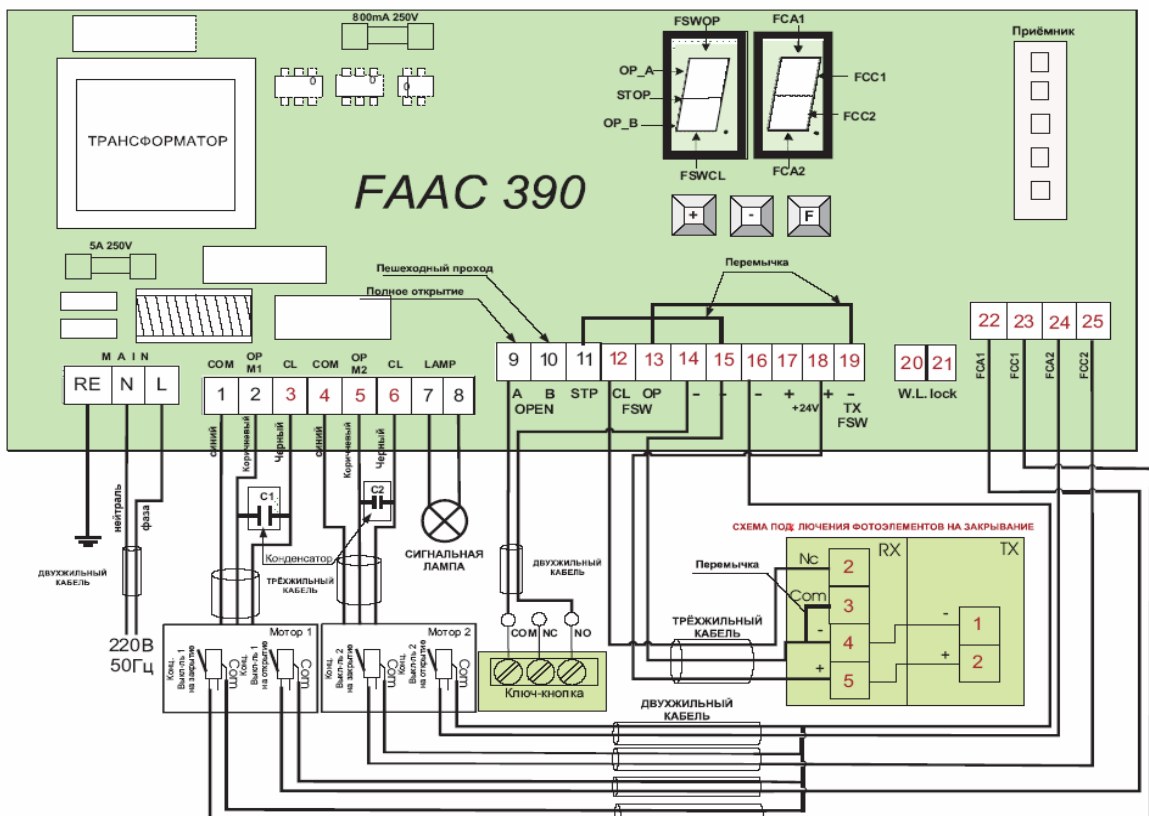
800mA 250V

FSWOP
OP_A
STOP
OP_B
FSWCL
FCA1
FCC1
FCC2
FCA2

Приёмник

ТРАНСФОРМАТОР

FAAC 390

+ - F

5A 250V

Пешеходный проход
Полное открытие
Перемычка

MAIN
RE N L

COM OP M1 CL COM OP M2 CL LAMP
1 2 3 4 5 6 7 8

9 10 11 12 13 14 15 16 17 18 19
A B STP CL OP - - - + + -
OPEN FSW +24V TX FSW

20 21
W.L. lock

22 23 24 25
FCA1 FCC1 FCA2 FCC2

синий
Коричневый
Черный
синий
Коричневый
Черный

C1
C2
Конденсатор

ТРЁХЖИЛЬНЫЙ КАБЕЛЬ

СИГНАЛЬНАЯ ЛАМПА

ДВУХЖИЛЬНЫЙ КАБЕЛЬ

нейтраль
фаза
ДВУХЖИЛЬНЫЙ КАБЕЛЬ

220В
50Гц

Мотор 1
Конц. Выкл-ль 1 на закрытие
Com
Конц. Выкл-ль 1 на открытие
Com

Мотор 2
Конц. Выкл-ль 2 на закрытие
Com
Конц. Выкл-ль 2 на открытие
Com

COM NC NO
Ключ-кнопка

СХЕМА ПОДКЛЮЧЕНИЯ ФОТОЭЛЕМЕНТОВ НА ЗАКРЫВАНИЕ

Перемычка
RX TX
Nc 2
Com 3
- 4
+ 5
- 1
+ 2

ТРЁХЖИЛЬНЫЙ КАБЕЛЬ

ДВУХЖИЛЬНЫЙ КАБЕЛЬ